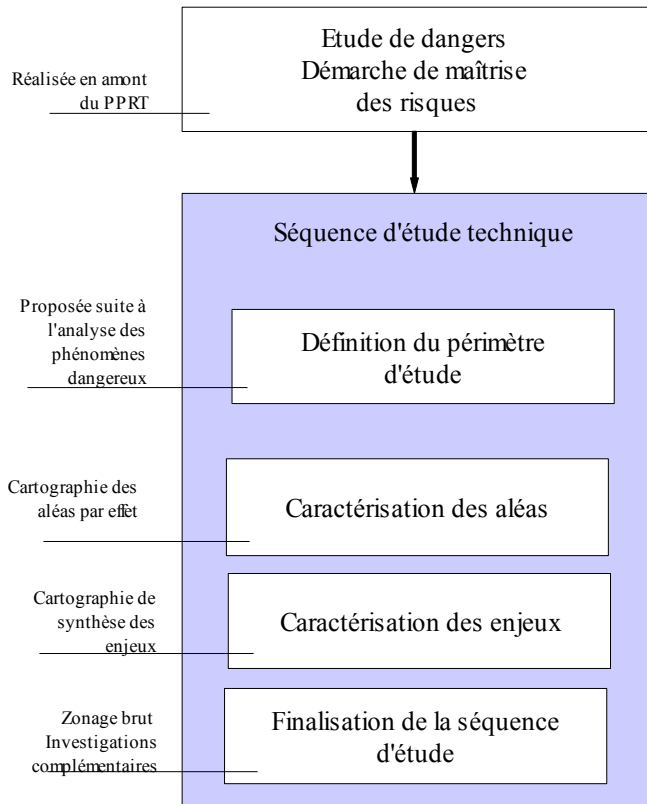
Réalisée en amont du PPRT

Etude de dangers
Démarche de maîtrise des risques

Séquence d'étude technique

Proposée suite à l'analyse des phénomènes dangereux

Définition du périmètre d'étude

Cartographie des aléas par effet

Caractérisation des aléas

Cartographie de synthèse des enjeux

Caractérisation des enjeux

Zonage brut
Investigations complémentaires

Finalisation de la séquence d'étude